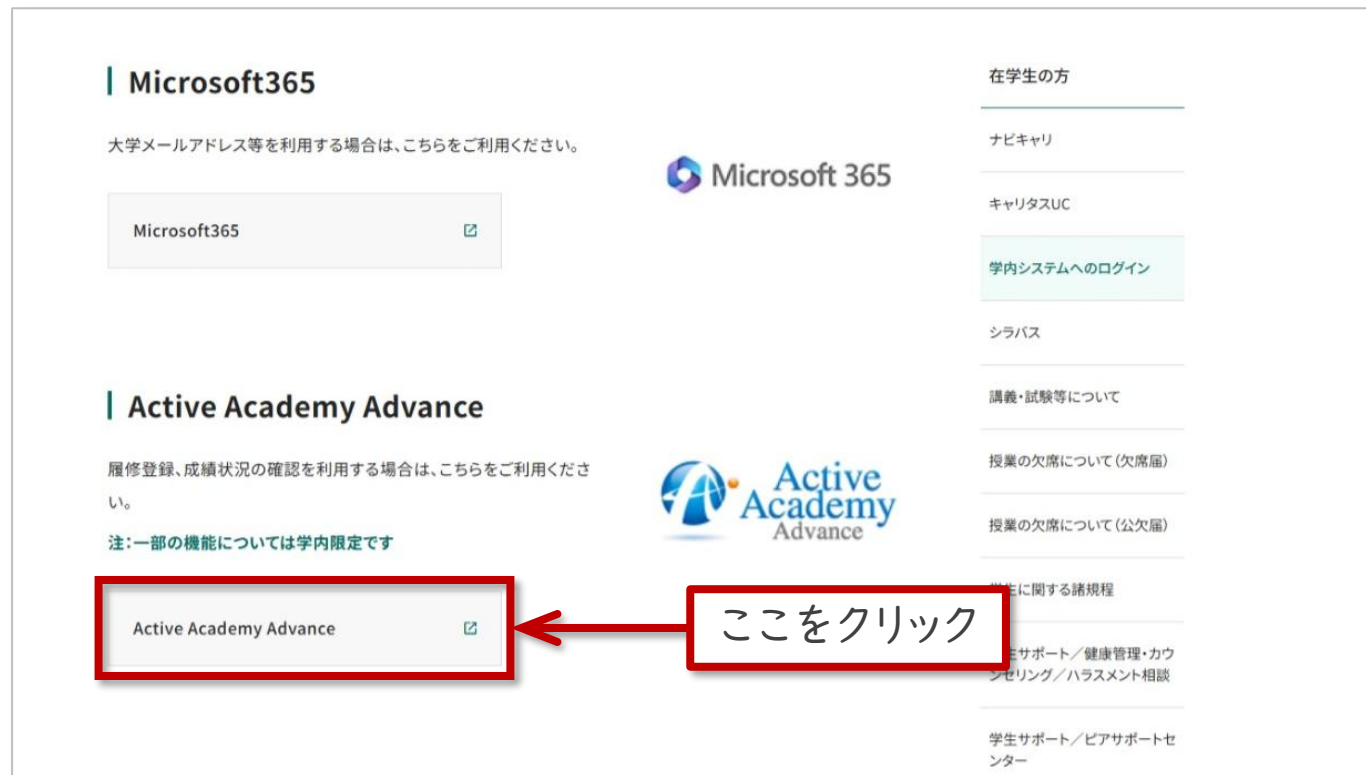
Microsoft365

大学メールアドレス等を利用する場合は、こちらをご利用ください。

Microsoft365

Microsoft 365

Active Academy Advance

履修登録、成績状況の確認を利用する場合は、こちらをご利用ください。

注：一部の機能については学内限定です

Active Academy Advance

Active Academy Advance

ここをクリック

在学生の方

ナビキャリ

キャリタスUC

学内システムへのログイン

シラバス

講義・試験等について

授業の欠席について（欠席届）

授業の欠席について（公欠届）

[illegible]生に関する諸規程

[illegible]生サポート／健康管理・カウンセリング／ハラスメント相談

学生サポート／ピアサポートセンター